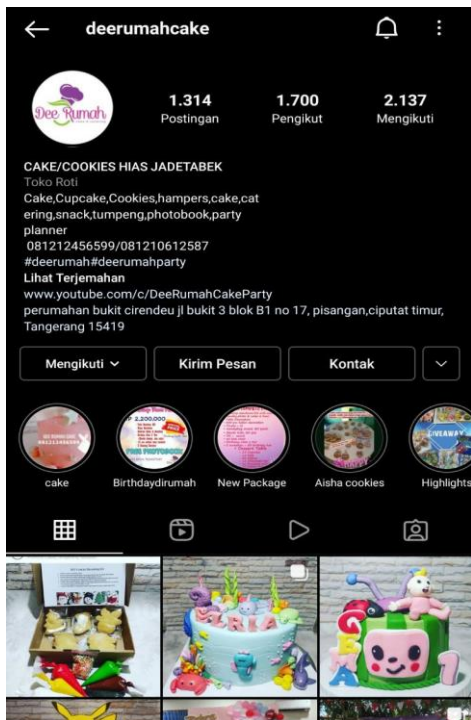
deerumahcake

Dee Rumah

1.314
Postingan

1.700
Pengikut

2.137
Mengikuti

CAKE/COOKIES HIAS JADETABEK
Toko Roti
Cake,Cupcake,Cookies,hampers,cake,catering,snack,tumpeng,photobook,party planner
081212456599/081210612587
#deerumah#deerumahparty
Lihat Terjemahan
www.youtube.com/c/DeeRumahCakeParty
perumahan bukit cirendeu jl bukit 3 blok B1 no 17, pisangan,ciputat timur, Tangerang 15419

Mengikuti
Kirim Pesan
Kontak

cake
Birthdaydirumah
New Package
Aisha cookies
Highlights